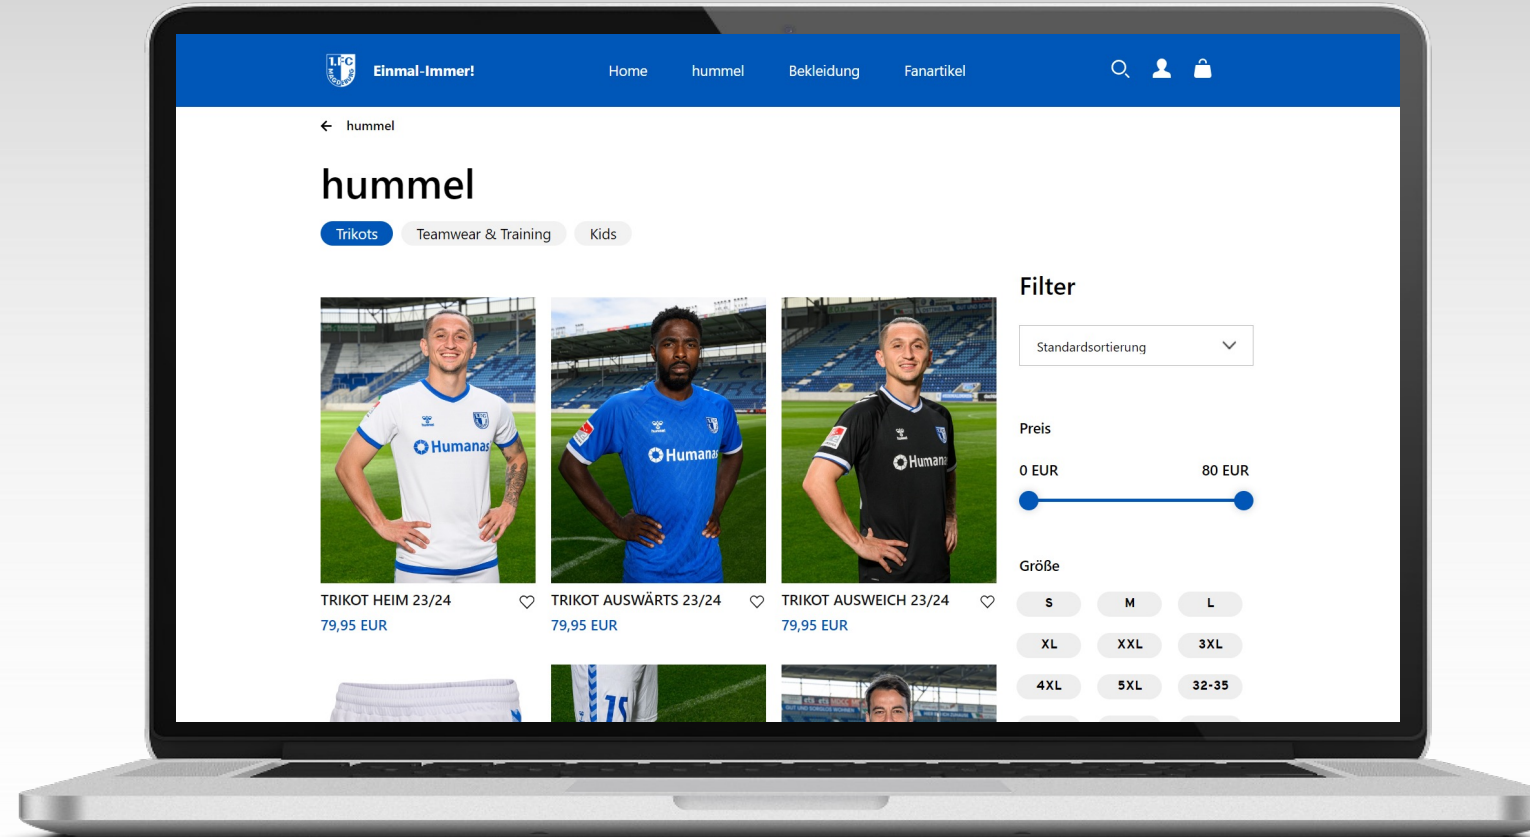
1.FC MAGDEBURG Einmal-Immer!

Home hummel Bekleidung Fanartikel

← hummel

hummel

Trikots Teamwear & Training Kids

Filter

Standardsortierung

Preis

0 EUR 80 EUR

Größe

S M L
XL XXL 3XL
4XL 5XL 32-35

Humanas

TRIKOT HEIM 23/24
79,95 EUR

Humanas

TRIKOT AUSWÄRTS 23/24
79,95 EUR

Humanas

TRIKOT AUSWEICH 23/24
79,95 EUR

15